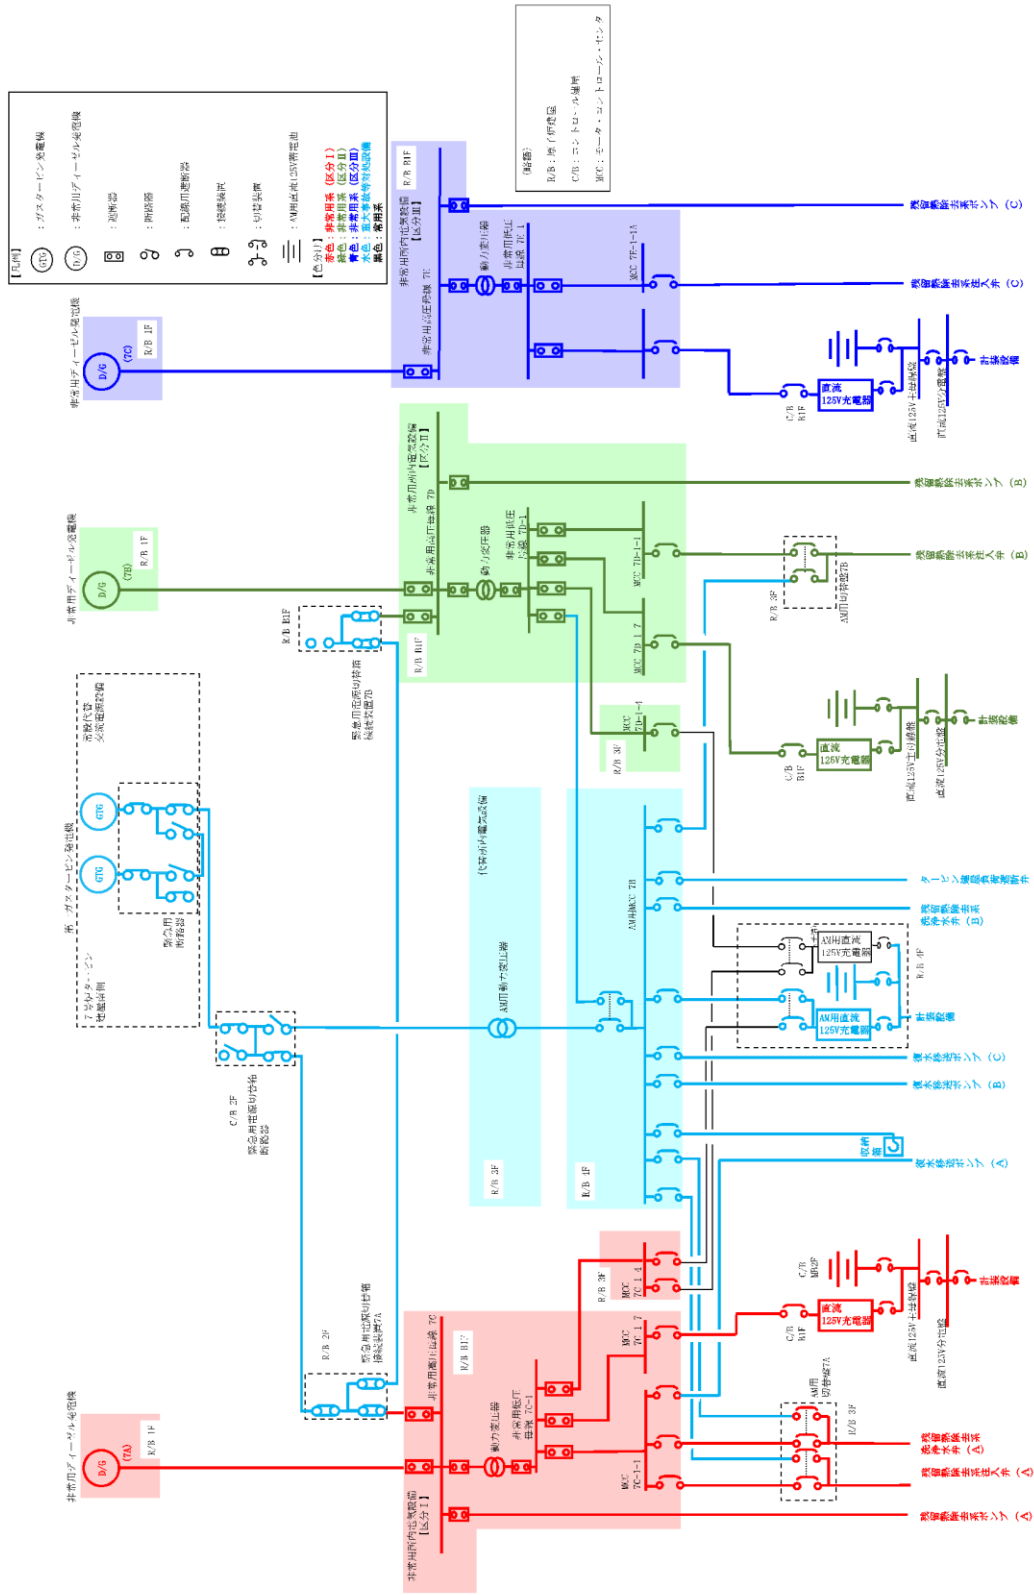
【凡例】
GTG ：ガスタービン発電機
D/G ：非常用ディーゼル発電機
：遮断器
：断路器
：配線用遮断器
：接続装置
：切替装置
：AM用直流125V蓄電池

【色分け】
赤色：非常用系（区分Ⅰ）
緑色：非常用系（区分Ⅱ）
青色：非常用系（区分Ⅲ）
水色：重大事故等対処設備
黒色：常用系

（略語）
R/B：原子炉建屋
C/B：コントロール建屋
MCC：モーター・コントロール・センタ

非常用ディーゼル発電機
D/G (7C)
R/B 1F

非常用所内電気設備【区分Ⅲ】
R/B B1F
非常用高圧母線 7C
動力変圧器
非常用低圧母線 7C-1
MCC 7F-1-1A
残留熱除去系ポンプ（C）
残留熱除去系注入弁（C）
C/B B1F
直流125V充電器
直流125V主母線盤
直流125V分電盤
計測設備

非常用ディーゼル発電機
D/G (7B)
R/B 1F

非常用所内電気設備【区分Ⅱ】
非常用高圧母線 7D
動力変圧器
非常用低圧母線 7D-1
MCC 7D-1-1
MCC 7D-1-7
R/B B1F
残留熱除去系ポンプ（B）
残留熱除去系注入弁（B）
R/B 3F
AM用切替盤7B
R/B B1F
緊急用電源切替箱接続装置7B
MCC 7D-1-4
R/B 3F
C/B B1F
直流125V充電器
直流125V主母線盤
直流125V分電盤
計測設備

常設代替交流電源設備
第一ガスタービン発電機
GTG
GTG
7号タービン建屋南側
緊急用断路器
C/B 3F
緊急用電源切替箱断路器

代替所内電気設備
AM用動力変圧器
AM用MCC 7B
R/B 3F
R/B 1F
タービン建屋負荷電源
残留熱除去系洗浄水弁（B）
AM用直流125V充電器
R/B 4F
AM用直流125V充電器
計測設備
復水移送ポンプ（C）
復水移送ポンプ（B）
復水移送ポンプ（A）
収納箱

非常用ディーゼル発電機
D/G (7A)
R/B 1F
非常用所内電気設備【区分Ⅰ】
非常用高圧母線 7C
R/B B1F
動力変圧器
非常用低圧母線 7C-1
MCC 7C-1-1
MCC 7C-1-7
MCC 7C-1-4
R/B 3F
R/B 2F
緊急用電源切替箱接続装置7A
C/B MB2F
C/B B1F
直流125V充電器
直流125V主母線盤
直流125V分電盤
計測設備
AM用切替盤7A
R/B 3F
残留熱除去系洗浄水弁（A）
残留熱除去系注入弁（A）
残留熱除去系ポンプ（A）